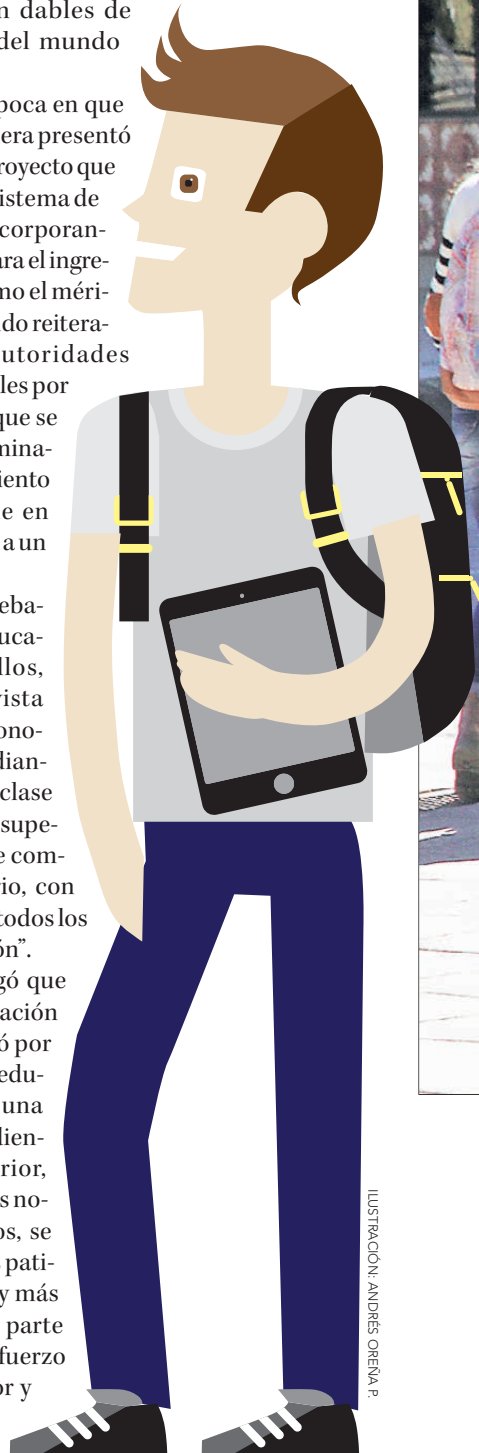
n dables de del mundo

poca en que era presentó royecto que istema de corporanra el ingreno el mérido reiteraautoridades les por que se minaiento e en a un

ebaucallos, vista onodianclase supee com- io, con todos los ón".

gó que ación ó por eduuna dienrior, s no- os, se patiy más parte fuerzo or y

ILUSTRACIÓN: ANDRÉS OREÑA P.